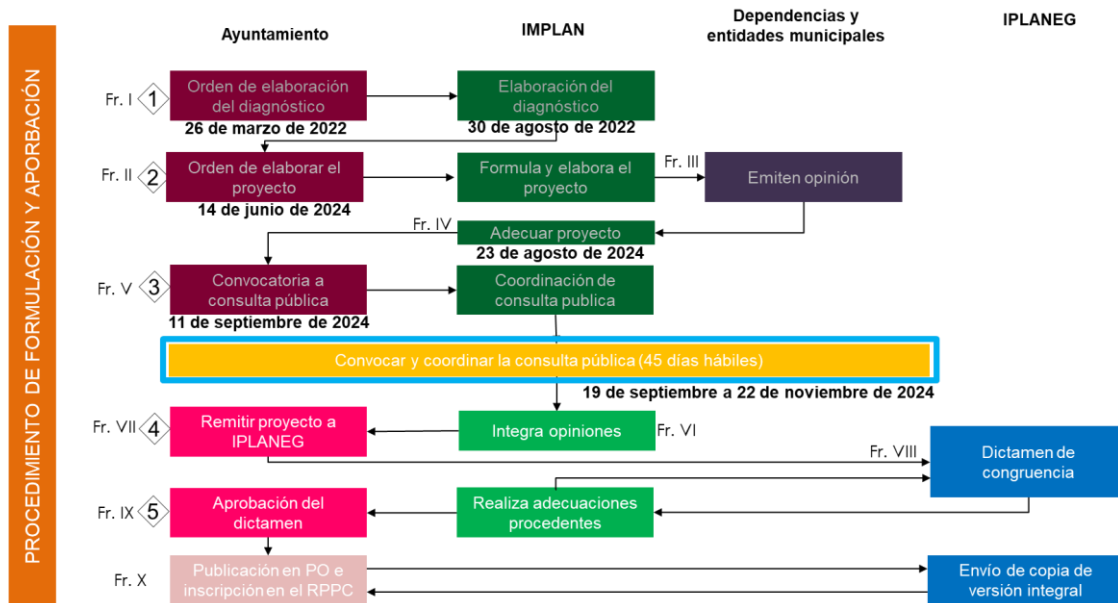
PROCEDIMIENTO DE FORMULACIÓN Y APORBACIÓN

Ayuntamiento

IMPLAN

Dependencias y entidades municipales

IPLANEG

Fr. I 1 Orden de elaboración del diagnóstico
26 de marzo de 2022

Elaboración del diagnóstico
30 de agosto de 2022

Fr. II 2 Orden de elaborar el proyecto
14 de junio de 2024

Formula y elabora el proyecto

Fr. III

Emiten opinión

Fr. IV

Adecuar proyecto
23 de agosto de 2024

Fr. V 3 Convocatoria a consulta pública
11 de septiembre de 2024

Coordinación de consulta publica

Convocar y coordinar la consulta pública (45 días hábiles)

19 de septiembre a 22 de noviembre de 2024

Fr. VII 4 Remitir proyecto a IPLANEG

Integra opiniones

Fr. VI

Fr. VIII

Dictamen de congruencia

Fr. IX 5 Aprobación del dictamen

Realiza adecuaciones procedentes

Fr. X

Publicación en PO e inscripción en el RPPC

Envío de copia de versión integral